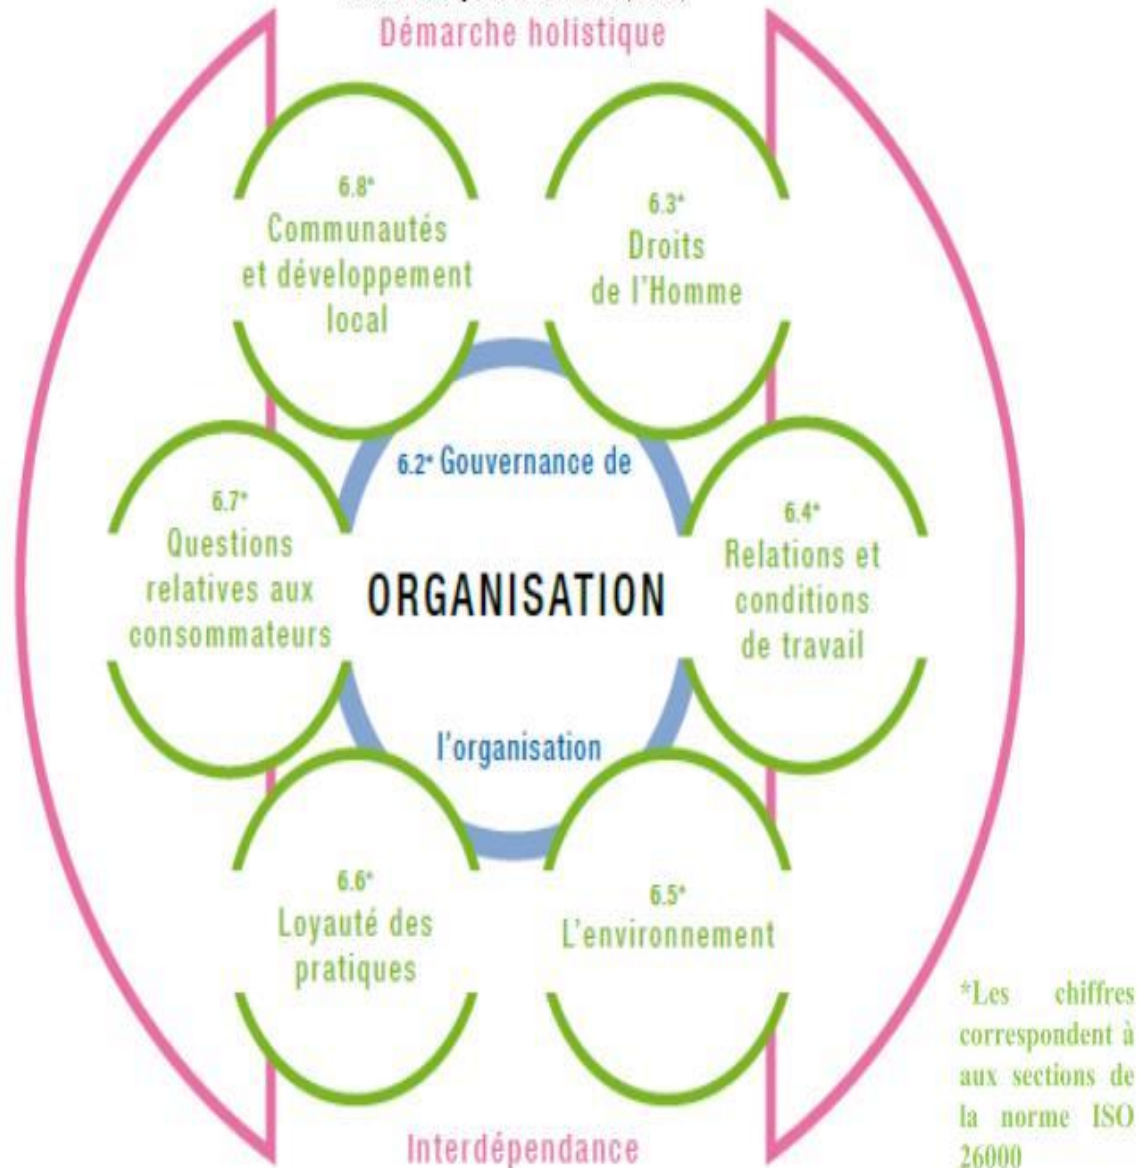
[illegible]
Démarche holistique

6.8*
Communautés et développement local

6.3*
Droits de l'Homme

6.2* Gouvernance de

6.7*
Questions relatives aux consommateurs

ORGANISATION

6.4*
Relations et conditions de travail

l'organisation

6.6*
Loyauté des pratiques

6.5*
L'environnement

Interdépendance

*Les chiffres correspondent à aux sections de la norme ISO 26000